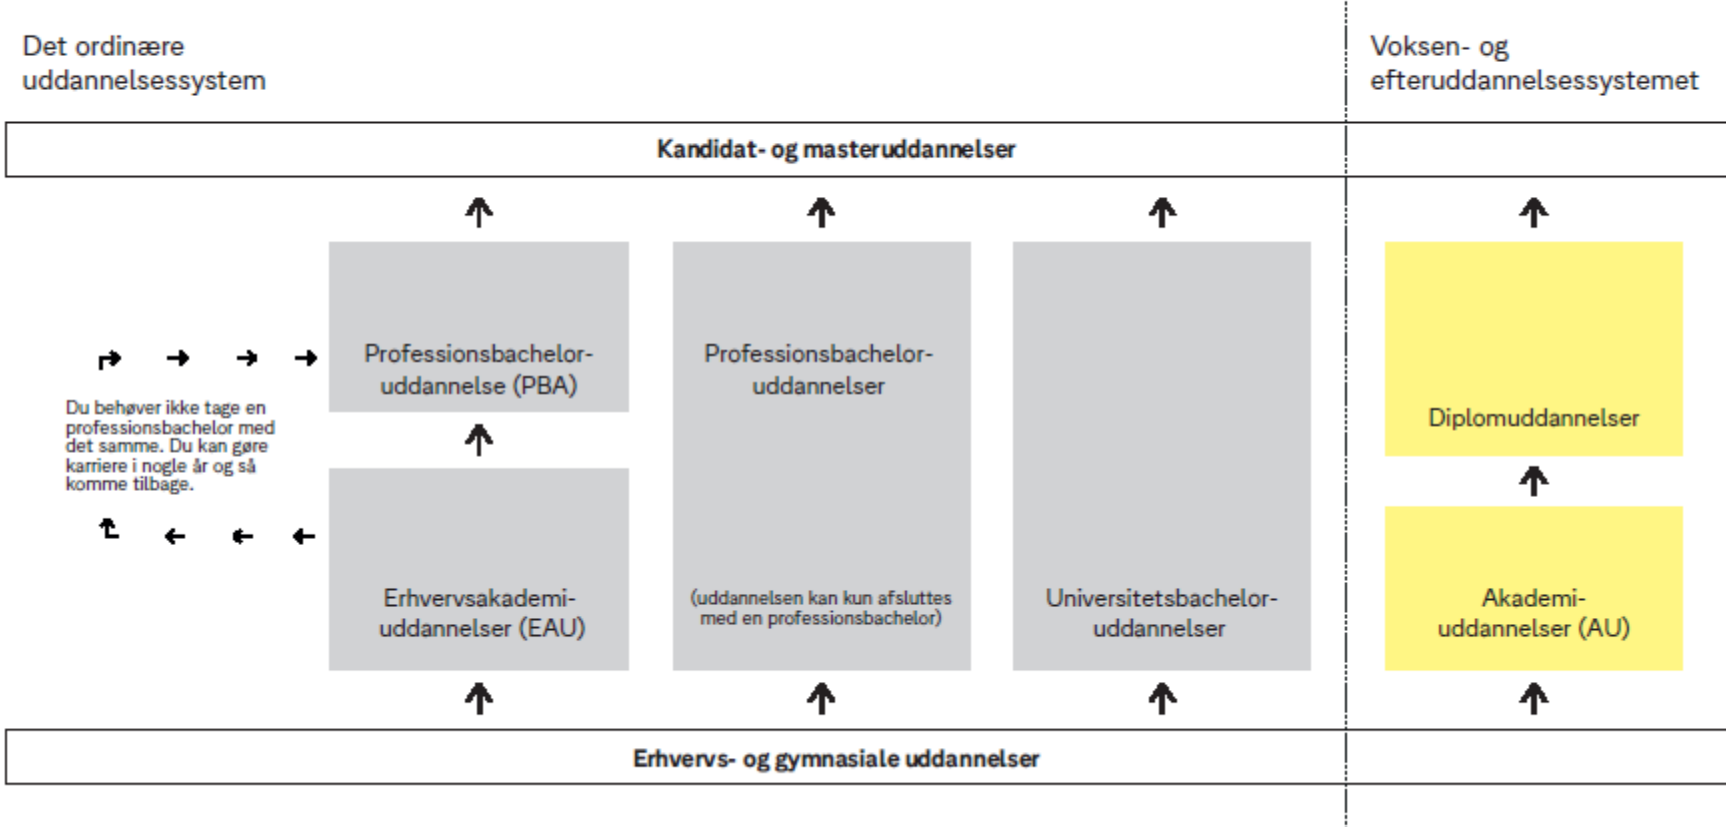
Det ordinære uddannelsessystem

Voksen- og efteruddannelsessystemet

Kandidat- og masteruddannelser

Du behøver ikke tage en professionsbachelor med det samme. Du kan gøre karriere i nogle år og så komme tilbage.

Professionsbachelor-uddannelse (PBA)

Erhvervsakademi-uddannelser (EAU)

Professionsbachelor-uddannelser

(uddannelsen kan kun afsluttes med en professionsbachelor)

Universitetsbachelor-uddannelser

Diplomuddannelser

Akademi-uddannelser (AU)

Erhvervs- og gymnasiale uddannelser